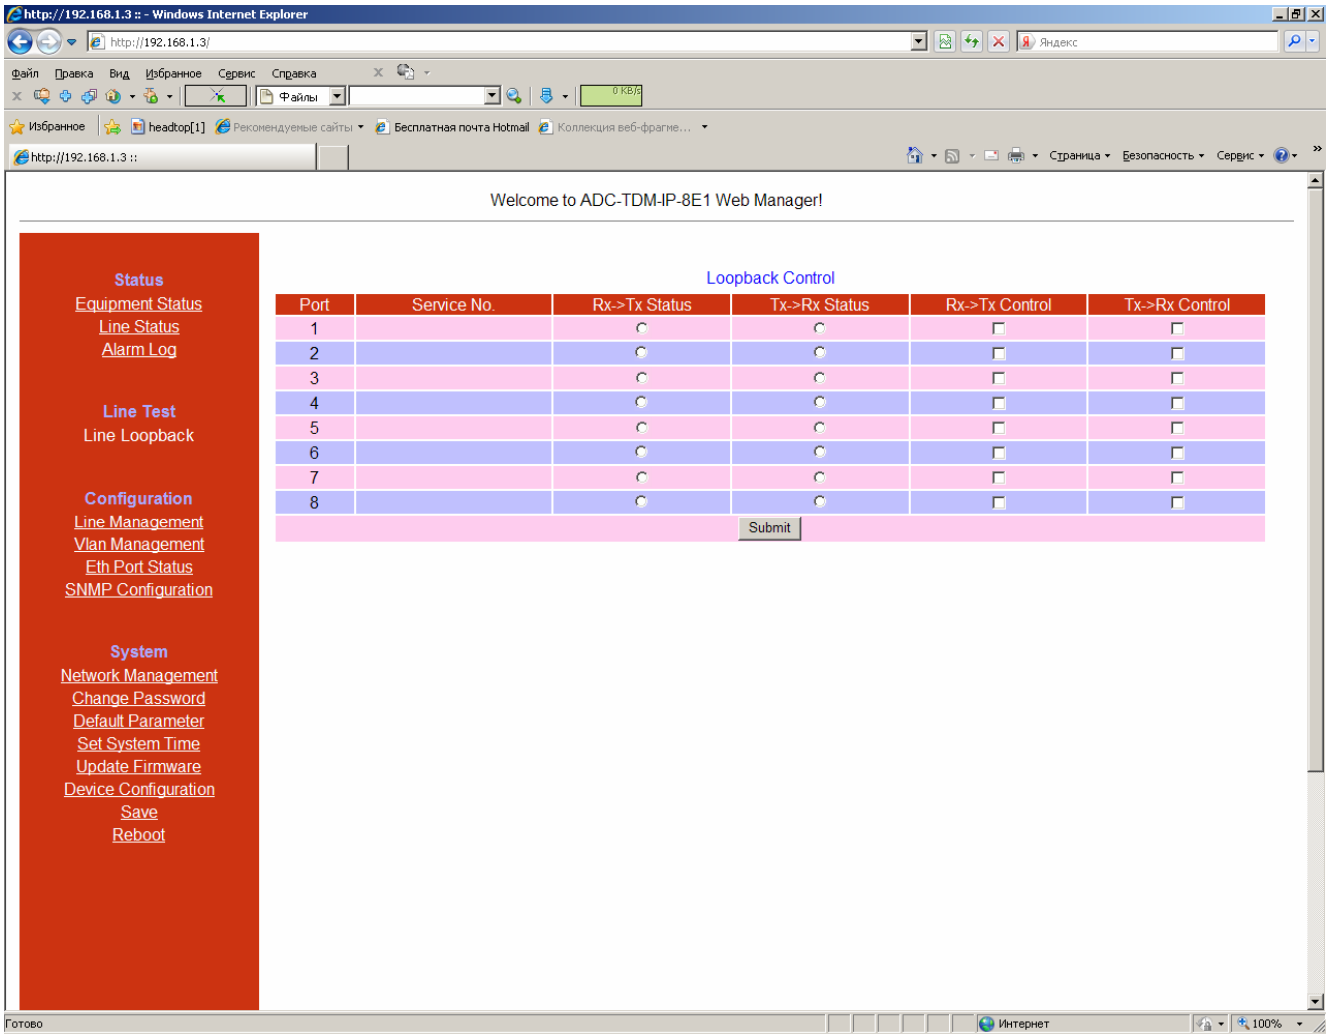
http://192.168.1.3 :: - Windows Internet Explorer

http://192.168.1.3/

Яндекс

Файл Правка Вид Избранное Сервис Справка

Файлы

0 KB/s

Избранное headtop[1] Рекомендуемые сайты Бесплатная почта Hotmail Коллекция веб-фрагме...

http://192.168.1.3 ::

Страница Безопасность Сервис

Welcome to ADC-TDM-IP-8E1 Web Manager!

Status
Equipment Status
Line Status
Alarm Log

Line Test
Line Loopback

Configuration
Line Management
Vlan Management
Eth Port Status
SNMP Configuration

System
Network Management
Change Password
Default Parameter
Set System Time
Update Firmware
Device Configuration
Save
Reboot

Loopback Control

| Port | Service No. | Rx->Tx Status | Tx->Rx Status | Rx->Tx Control | Tx->Rx Control |
|---|---|---|---|---|---|
| 1 | | | | | |
| 2 | | | | | |
| 3 | | | | | |
| 4 | | | | | |
| 5 | | | | | |
| 6 | | | | | |
| 7 | | | | | |
| 8 | | | | | |

Submit

Готово

Интернет

100%